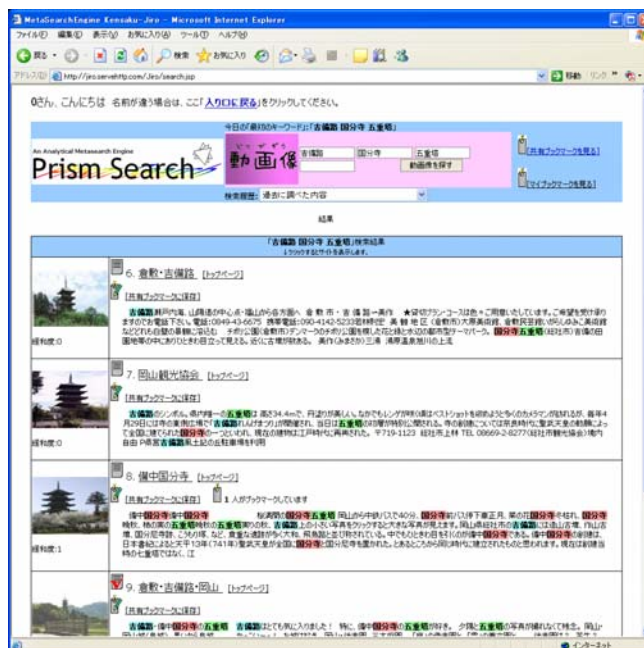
MetaSearchEngine Kensaku-Jiro - Microsoft Internet Explorer

ファイル(F) 編集(E) 表示(V) お気に入り(A) ツール(T) ヘルプ(H)

戻る 検索 お気に入り

アドレス(D) http://jiro.servehttp.com/Jiro/search.jsp 移動 リンク

0さん、こんにちは 名前が違う場合は、ここ「入口に戻る」をクリックしてください。

今日の「最終のキーワード」「吉備路 国分寺 五重塔」

An Analytical Metasearch Engine
Prism Search

動画像

吉備路 国分寺 五重塔

動画像を探す

[共有ブックマークを見る]

[マイブックマークを見る]

検索履歴: 過去に調べた内容

結果

「吉備路 国分寺 五重塔」検索結果
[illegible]

経験度:0

6. 倉敷・吉備路 [トップページ]

[共有ブックマークに保存]

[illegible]

経験度:0

7. 岡山観光協会 [トップページ]

[共有ブックマークに保存]

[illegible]

経験度:1

8. 備中国分寺 [トップページ]

[共有ブックマークに保存] 1 人がブックマークしています

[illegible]

9. 倉敷・吉備路・岡山 [トップページ]

[共有ブックマークに保存]

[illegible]

インターネット